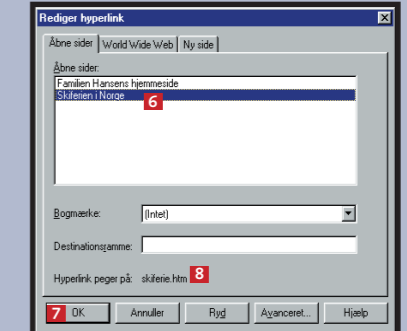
Rediger hyperlink

Åbne sider | World Wide Web | Ny side

Åbne sider:
Familien Hansens hjemmeside
Skiferien i Norge 6

Bogmærke: (Intet)

Destinationsramme:

Hyperlink peger på: skiferie.htm 8

7 OK | Annuller | Ryd | Avanceret... | Hjælp